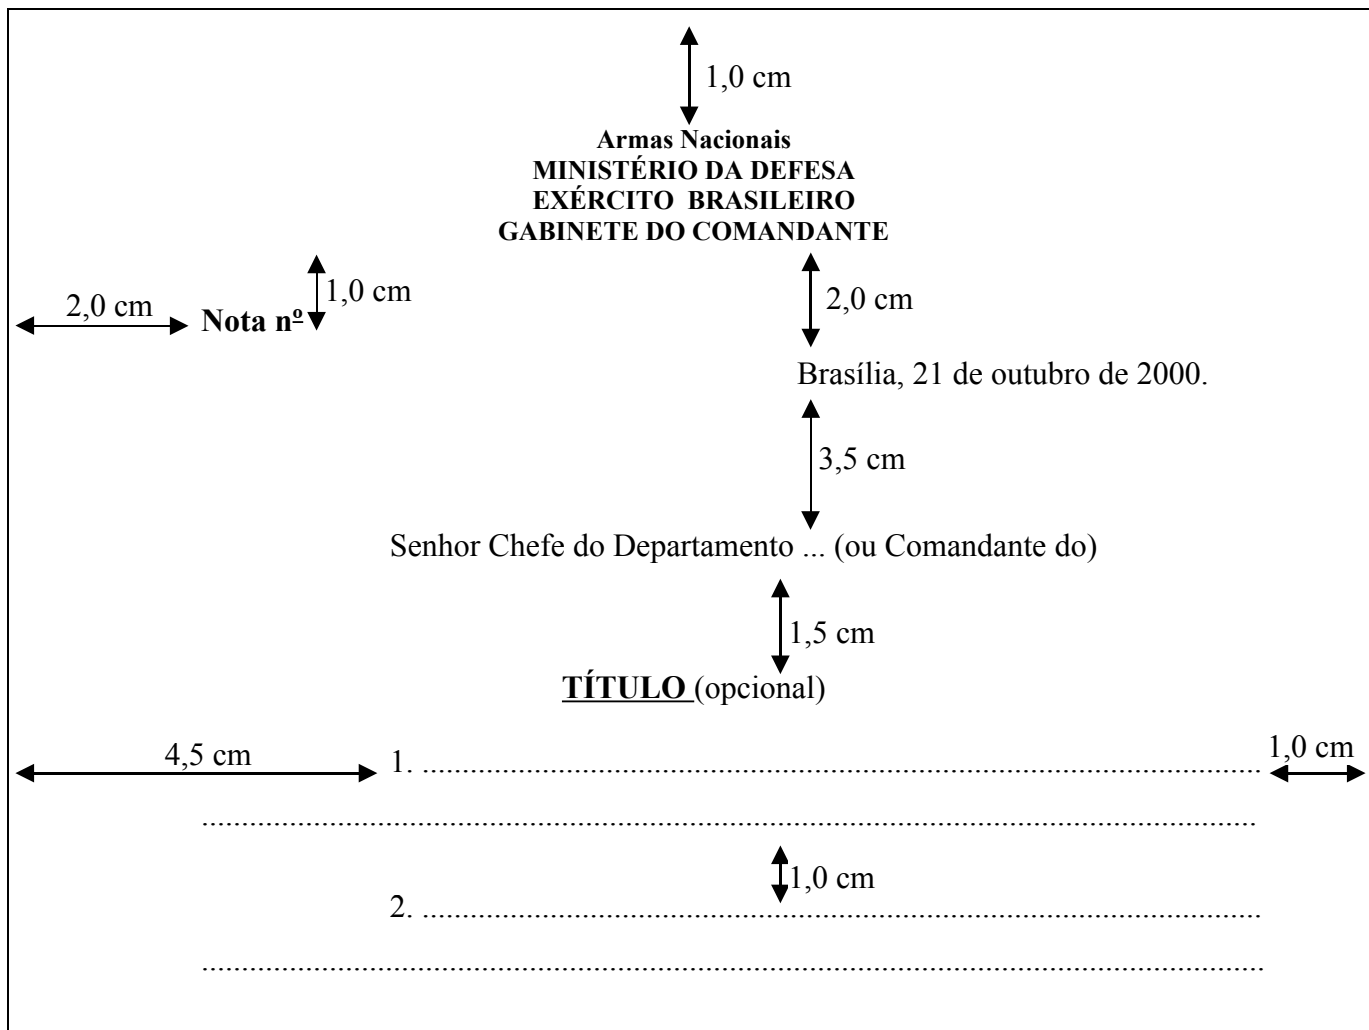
1,0 cm

**Armas Nacionais**
**MINISTÉRIO DA DEFESA**
**EXÉRCITO BRASILEIRO**
**GABINETE DO COMANDANTE**

1,0 cm

2,0 cm **Nota nº**

2,0 cm

Brasília, 21 de outubro de 2000.

3,5 cm

Senhor Chefe do Departamento ... (ou Comandante do)

1,5 cm

**TÍTULO** (opcional)

4,5 cm 1. ........................................................................................................ 1,0 cm

........................................................................................................................

1,0 cm

2. ........................................................................................................

........................................................................................................................